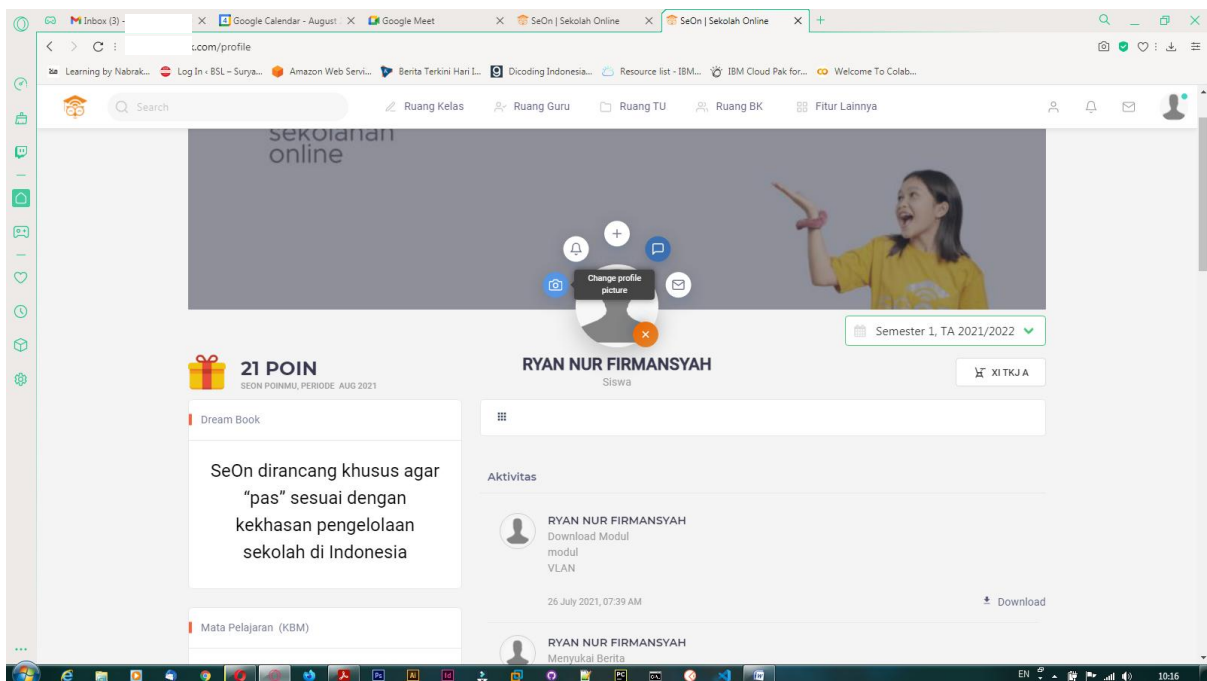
Inbox (3) - × Google Calendar - August × Google Meet × SeOn | Sekolah Online × SeOn | Sekolah Online × +

.com/profile

Learning by Nabrak... Log In ‹ BSL – Surya... Amazon Web Servi... Berita Terkini Hari I... Dicoding Indonesia... Resource list - IBM... IBM Cloud Pak for... Welcome To Colab...

Search Ruang Kelas Ruang Guru Ruang TU Ruang BK Fitur Lainnya

sekolahan online

Change profile picture

Semester 1, TA 2021/2022

21 POIN
SEON POINMU, PERIODE AUG 2021

RYAN NUR FIRMANSYAH
Siswa

XI TKJ A

Dream Book

SeOn dirancang khusus agar "pas" sesuai dengan kekhasan pengelolaan sekolah di Indonesia

Aktivitas

RYAN NUR FIRMANSYAH
Download Modul
modul
VLAN

26 July 2021, 07:39 AM

Download

Mata Pelajaran (KBM)

RYAN NUR FIRMANSYAH
Menyukai Berita

EN 10:16